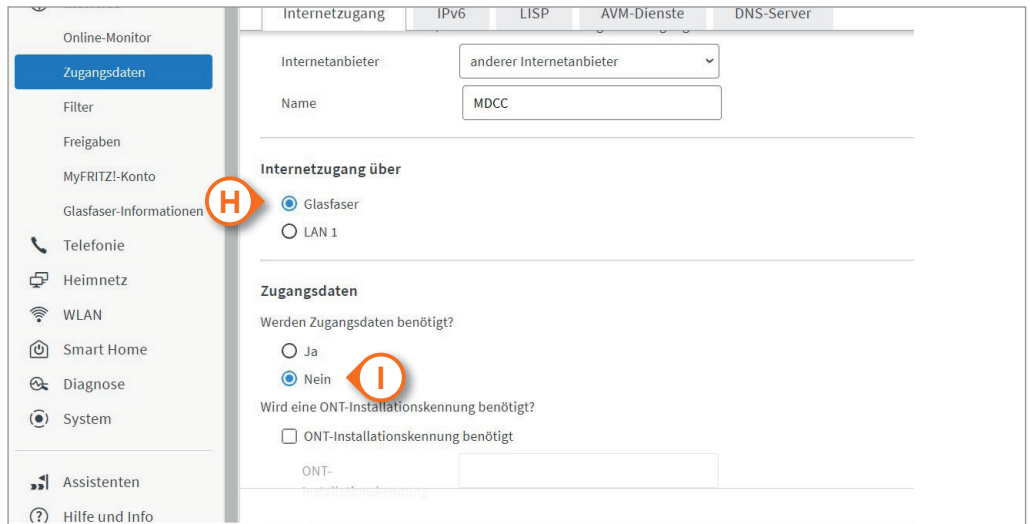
Online-Monitor
Zugangsdaten
Filter
Freigaben
MyFRITZ!-Konto
Glasfaser-Informationen
Telefonie
Heimnetz
WLAN
Smart Home
Diagnose
System
Assistenten
Hilfe und Info

Internetzugang | IPv6 | LISP | AVM-Dienste | DNS-Server

Internetanbieter: anderer Internetanbieter
Name: MDCC

Internetzugang über
H
Glasfaser
LAN 1

Zugangsdaten
Werden Zugangsdaten benötigt?
Ja
Nein
I
Wird eine ONT-Installationskennung benötigt?
ONT-Installationskennung benötigt
ONT-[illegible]